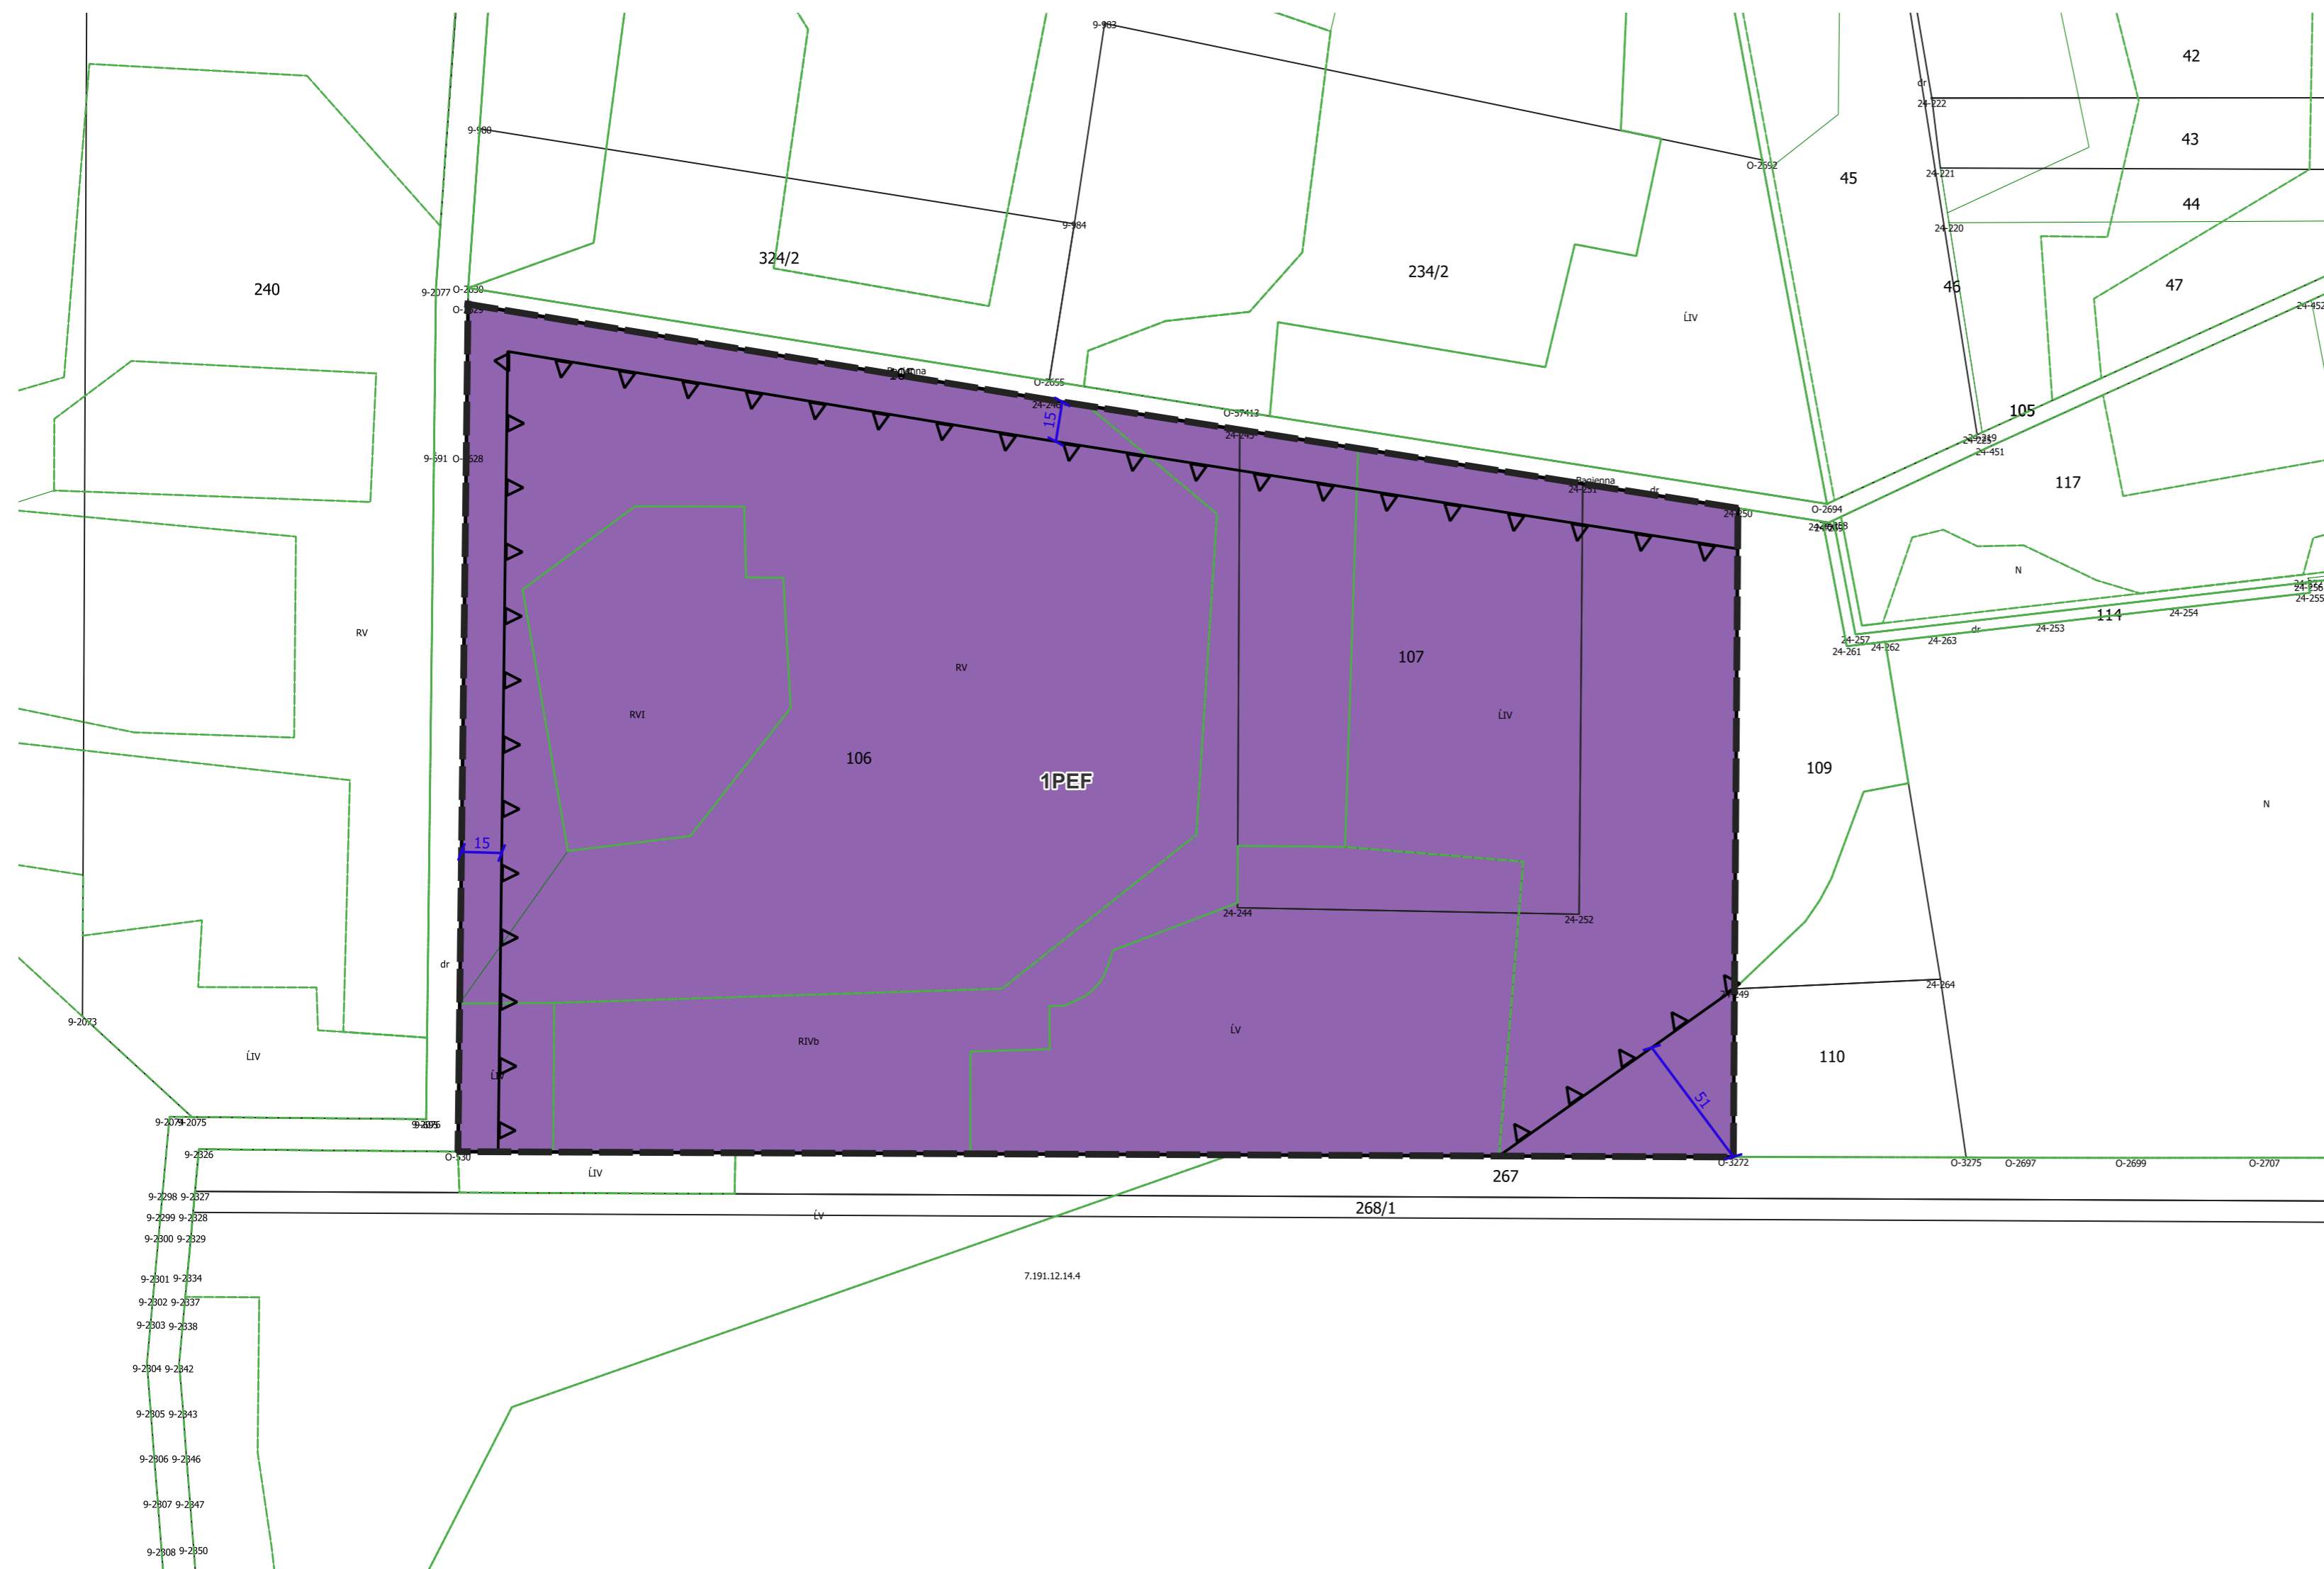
9-983
42
dr
24-222
43
9-980
O-2692
45
24-221
44
9-984
24-220
324/2
234/2
46
47
240
9-2077 O-2690
O-2529
ŁIV
24-452
Bagienna
O-2655
24-246
15
O-37413
24-245
105
24-449
24-225
24-451
117
9-591 O-2528
Bagienna
24-251
dr
24-250
O-2694
24-258
N
24-256
24-255
114
24-254
24-253
dr
24-263
24-257
24-261
24-262
RV
RV
107
ŁIV
RVI
106
1PEF
109
N
15
24-244
24-252
dr
24-264
24-249
9-2073
ŁIV
RIVb
ŁV
110
ŁIV
51
9-2074 9-2075
9-2076
9-2326
O-530
ŁIV
267
O-3272
O-3275
O-2697
O-2699
O-2707
9-2298 9-2327
268/1
9-2299 9-2328
ŁV
9-2300 9-2329
7.191.12.14.4
9-2301 9-2334
9-2302 9-2337
9-2303 9-2338
9-2304 9-2342
9-2305 9-2343
9-2306 9-2346
9-2307 9-2347
9-2308 9-2350